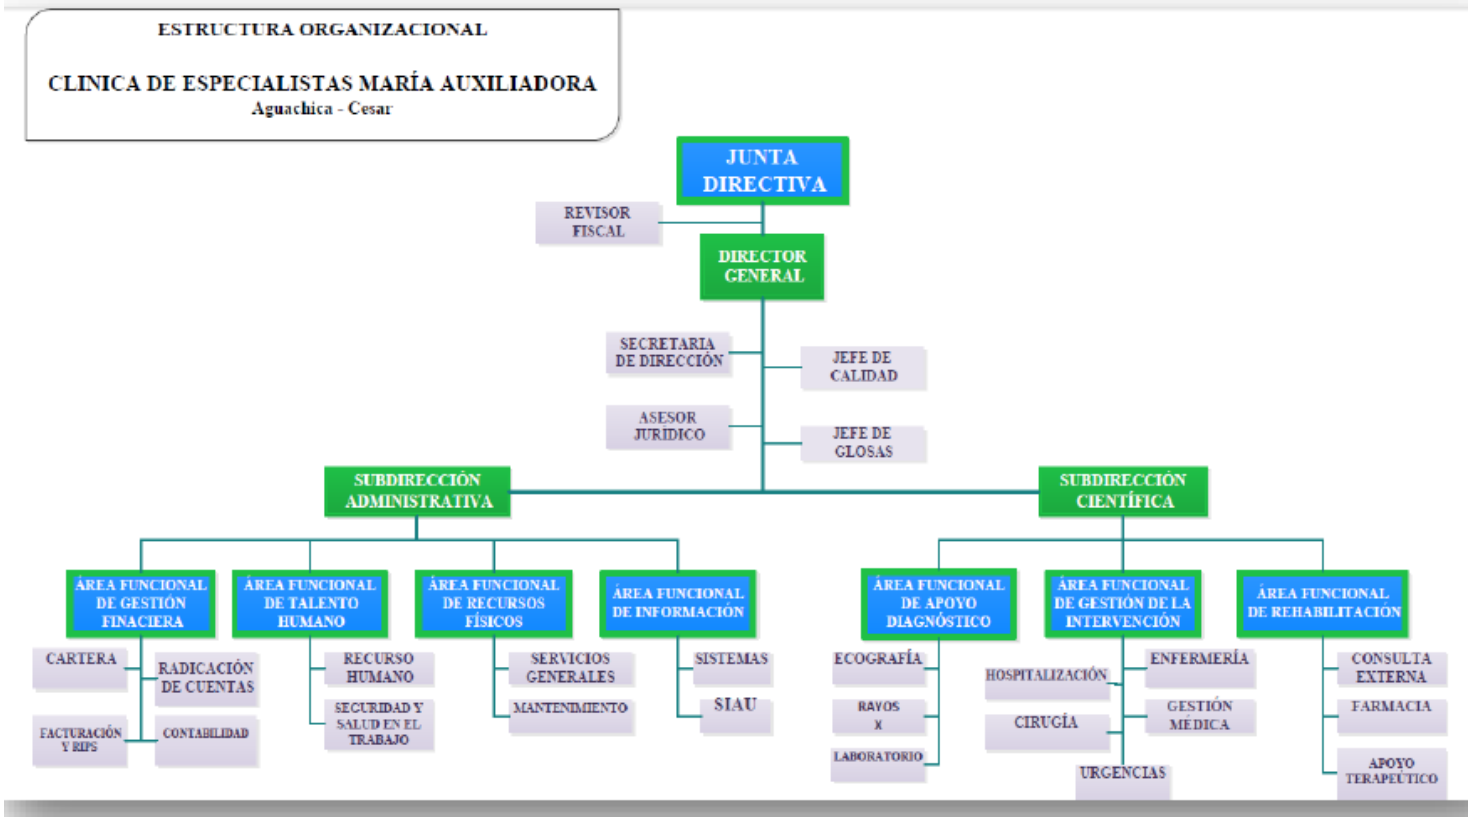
ESTRUCTURA ORGANIZACIONAL

CLINICA DE ESPECIALISTAS MARÍA AUXILIADORA
Aguachica - Cesar

JUNTA DIRECTIVA

REVISOR FISCAL

DIRECTOR GENERAL

SECRETARIA DE DIRECCIÓN

JEFE DE CALIDAD

ASESOR JURIDICO

JEFE DE GLOSAS

SUBDIRECCIÓN ADMINISTRATIVA

SUBDIRECCIÓN CIENTÍFICA

ÁREA FUNCIONAL DE GESTIÓN FINACIERA

CARTERA

RADICACIÓN DE CUENTAS

FACTURACIÓN Y RIPS

CONTABILIDAD

ÁREA FUNCIONAL DE TALENTO HUMANO

RECURSO HUMANO

SECURIDAD Y SALUD EN EL TRABAJO

ÁREA FUNCIONAL DE RECURSOS FÍSICOS

SERVICIOS GENERALES

MANTENIMIENTO

ÁREA FUNCIONAL DE INFORMACIÓN

SISTEMAS

SIAU

ÁREA FUNCIONAL DE APOYO DIAGNÓSTICO

ECOGRAFÍA

RAYOS X

LABORATORIO

ÁREA FUNCIONAL DE GESTIÓN DE LA INTERVENCIÓN

HOSPITALIZACIÓN

ENFERMERÍA

CIRUGÍA

GESTIÓN MÉDICA

URGENCIAS

ÁREA FUNCIONAL DE REHABILITACIÓN

CONSULTA EXTERNA

FARMACIA

APOYO TERAPEÚTICO